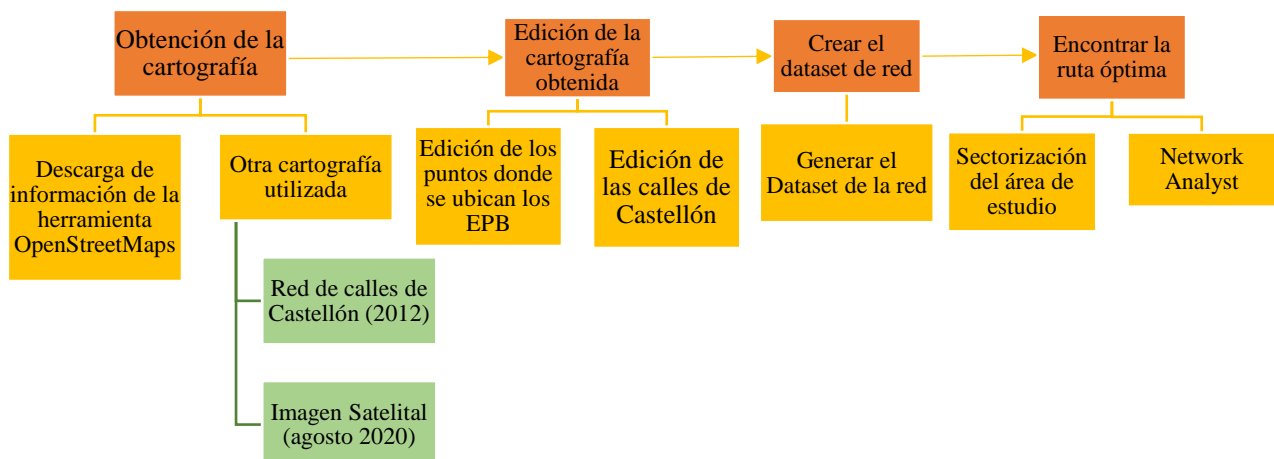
Obtención de la cartografía

Edición de la cartografía obtenida

Crear el dataset de red

Encontrar la ruta óptima

Descarga de información de la herramienta OpenStreetMaps

Otra cartografía utilizada

Red de calles de Castellón (2012)

Imagen Satelital (agosto 2020)

Edición de los puntos donde se ubican los EPB

Edición de las calles de Castellón

Generar el Dataset de la red

Sectorización del área de estudio

Network Analyst